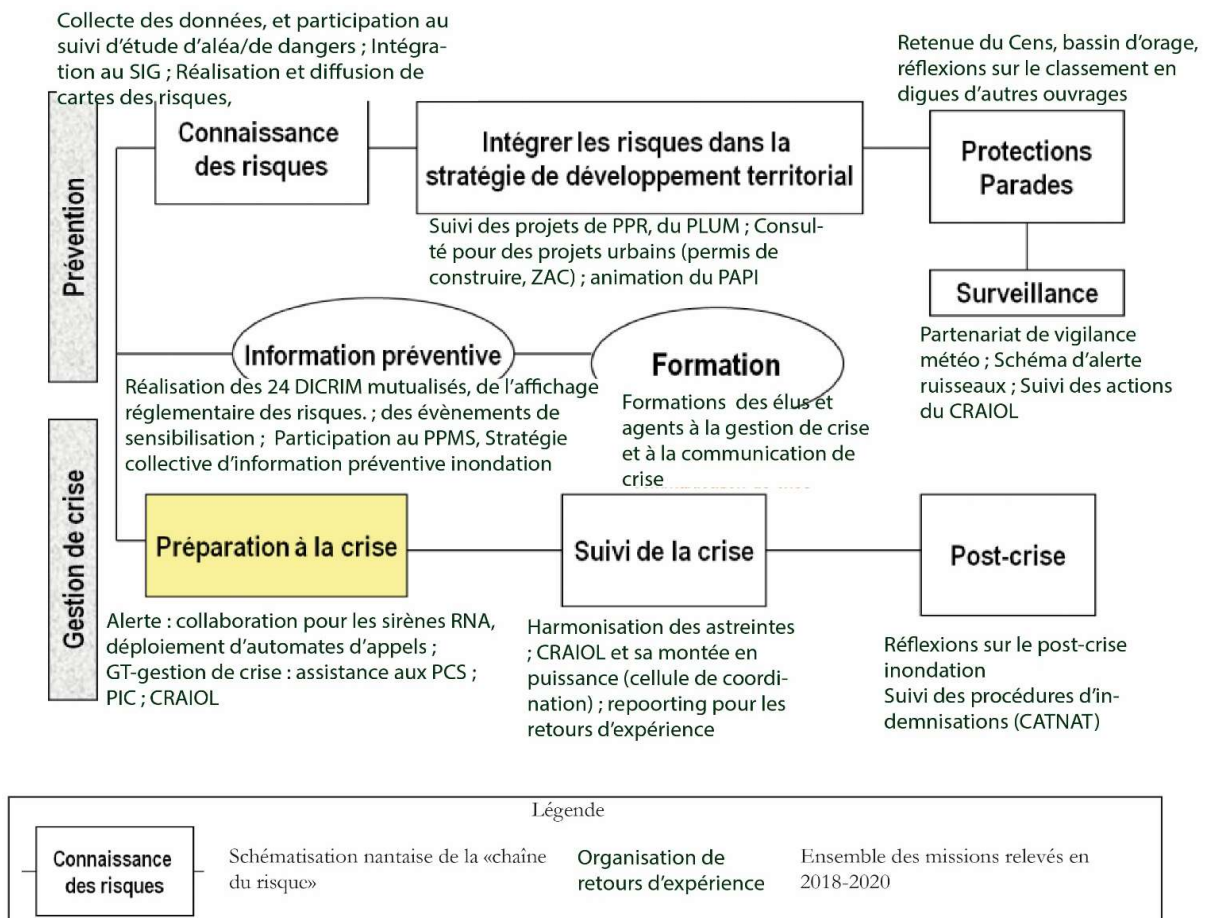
Collecte des données, et participation au suivi d'étude d'aléa/de dangers ; Intégration au SIG ; Réalisation et diffusion de cartes des risques,

Retenue du Cens, bassin d'orage, réflexions sur le classement en digues d'autres ouvrages

Prévention

Connaissance des risques

Intégrer les risques dans la stratégie de développement territorial

Protections Parades

Suivi des projets de PPR, du PLUM ; Consulté pour des projets urbains (permis de construire, ZAC) ; animation du PAPI

Surveillance

Partenariat de vigilance météo ; Schéma d'alerte ruisseaux ; Suivi des actions du CRAIOL

Information préventive

Formation

Réalisation des 24 DICRIM mutualisés, de l'affichage réglementaire des risques. ; des évènements de sensibilisation ; Participation au PPMS, Stratégie collective d'information préventive inondation

Formations des élus et agents à la gestion de crise et à la communication de crise

Gestion de crise

Préparation à la crise

Suivi de la crise

Post-crise

Alerte : collaboration pour les sirènes RNA, déploiement d'automates d'appels ; GT-gestion de crise : assistance aux PCS ; PIC ; CRAIOL

Harmonisation des astreintes ; CRAIOL et sa montée en puissance (cellule de coordination) ; repoorting pour les retours d'expérience

Réflexions sur le post-crise inondation
Suivi des procédures d'indemnisations (CATNAT)

Légende

Connaissance des risques

Schématisation nantaise de la «chaîne du risque»

Organisation de retours d'expérience

Ensemble des missions relevés en 2018-2020